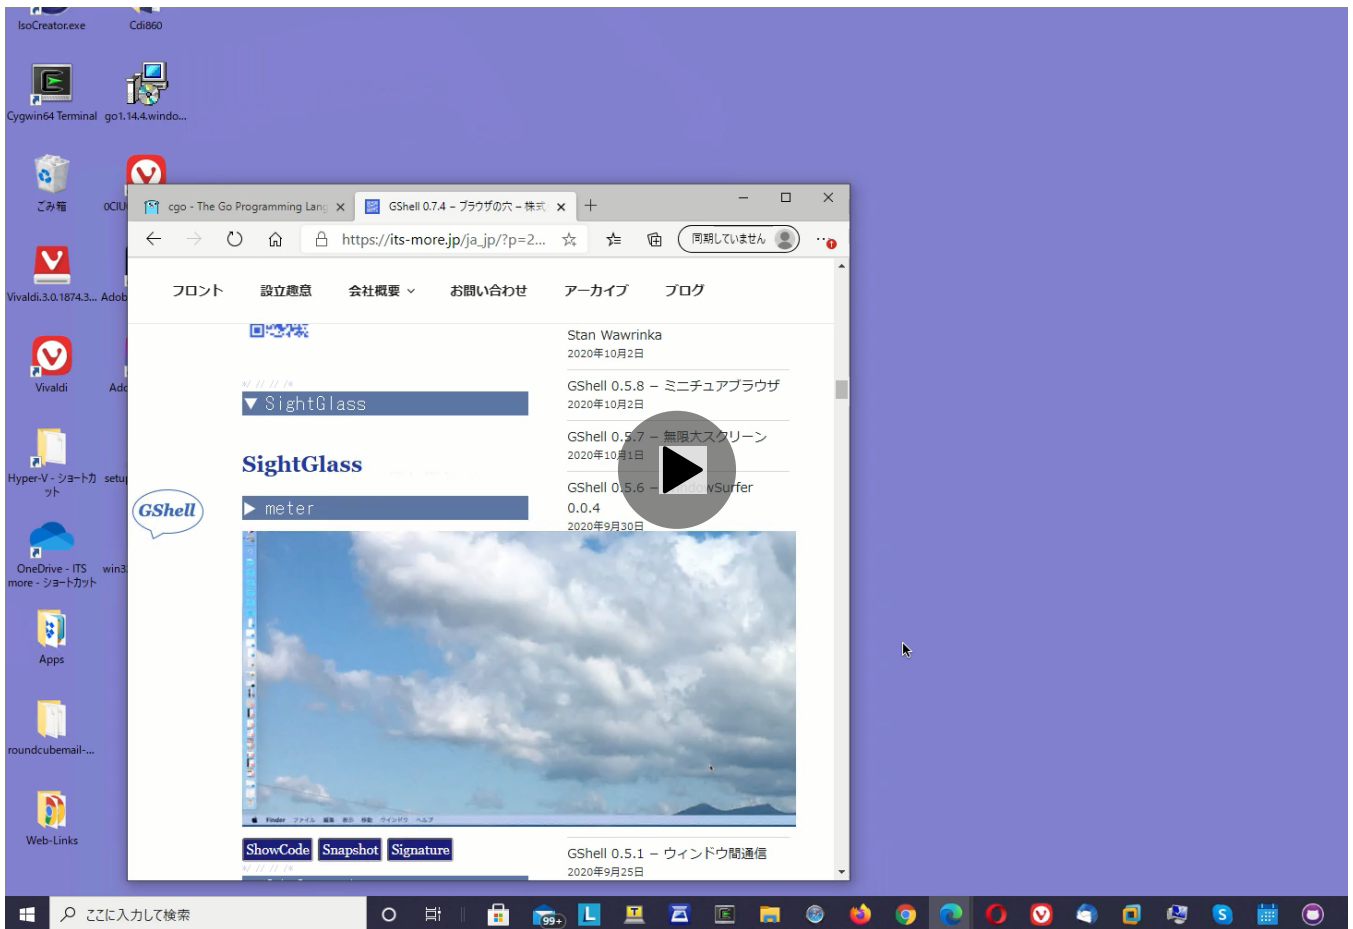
IsoCreator.exe
Cdi860
Cygwin64 Terminal
go1.14.4.windo...
ごみ箱
0CIU
Vivaldi.3.0.1874.3...
Adob
Vivaldi
Ado
Hyper-V - ショートカット
setu
OneDrive - ITS more - ショートカット
win3
Apps
roundcubemail-...
Web-Links

cgo - The Go Programming Lang ×
GShell 0.7.4 – ブラウザの穴 – 株式 ×
+
https://its-more.jp/ja_jp/?p=2...
同期していません

フロント 設立趣意 会社概要 お問い合わせ アーカイブ ブログ

▼ SightGlass
SightGlass
GShell
▶ meter

Stan Wawrinka
2020年10月2日
GShell 0.5.8 – ミニチュアブラウザ
2020年10月2日
GShell 0.5.7 – 無限大スクリーン
2020年10月1日
GShell 0.5.6 – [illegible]wSurfer 0.0.4
2020年9月30日

ShowCode Snapshot Signature

GShell 0.5.1 – ウィンドウ間通信
2020年9月25日

ここに入力して検索
99+